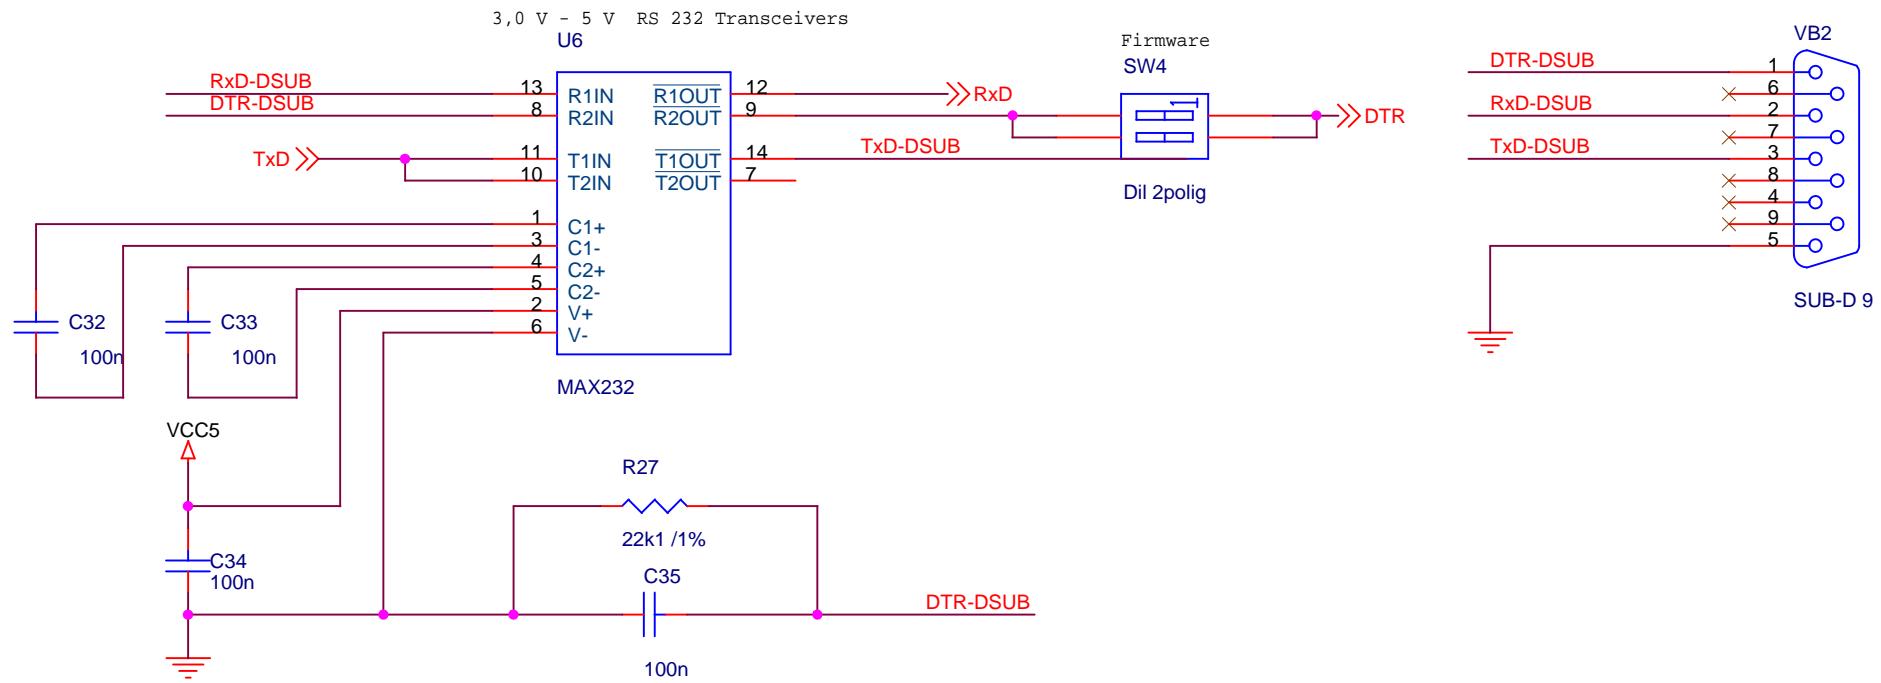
3,0 V - 5 V RS 232 Transceivers

U6

RxD-DSUB
DTR-DSUB
13
8
R1IN
R2IN
$\overline{R1OUT}$
$\overline{R2OUT}$
12
9
RxD

TxD
11
10
T1IN
T2IN
$\overline{T1OUT}$
$\overline{T2OUT}$
14
7
TxD-DSUB

1
3
4
5
2
6
C1+
C1-
C2+
C2-
V+
V-

MAX232

C32
100n
C33
100n

Firmware
SW4
Dil 2polig
DTR

VB2
DTR-DSUB
RxD-DSUB
TxD-DSUB
1
6
2
7
3
8
4
9
5
SUB-D 9

VCC5
C34
100n

R27
22k1 /1%
C35
100n
DTR-DSUB